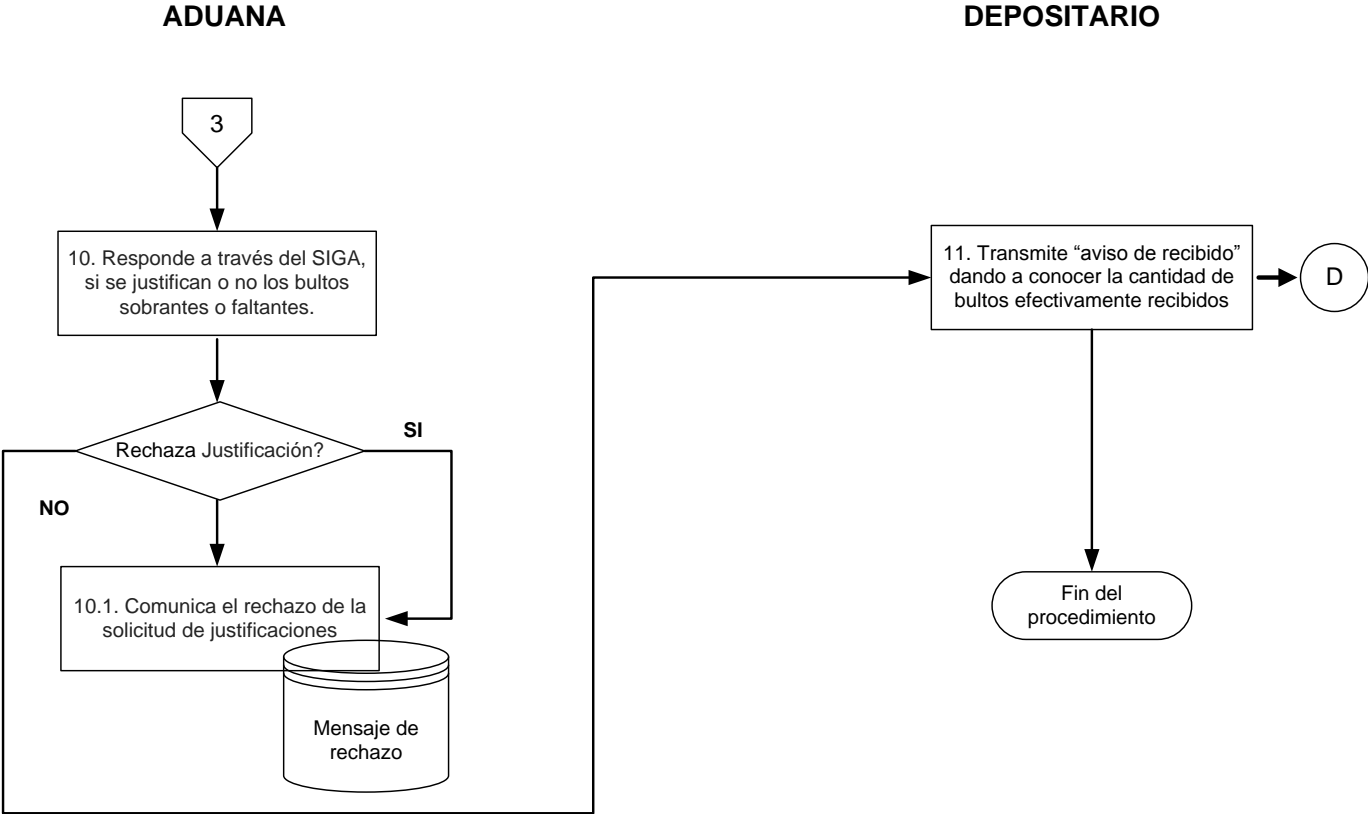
ADUANA

DEPOSITARIO

3

10. Responde a través del SIGA, si se justifican o no los bultos sobrantes o faltantes.

Rechaza Justificación?

SI

NO

10.1. Comunica el rechazo de la solicitud de justificaciones

Mensaje de rechazo

11. Transmite “aviso de recibido” dando a conocer la cantidad de bultos efectivamente recibidos

D

Fin del procedimiento